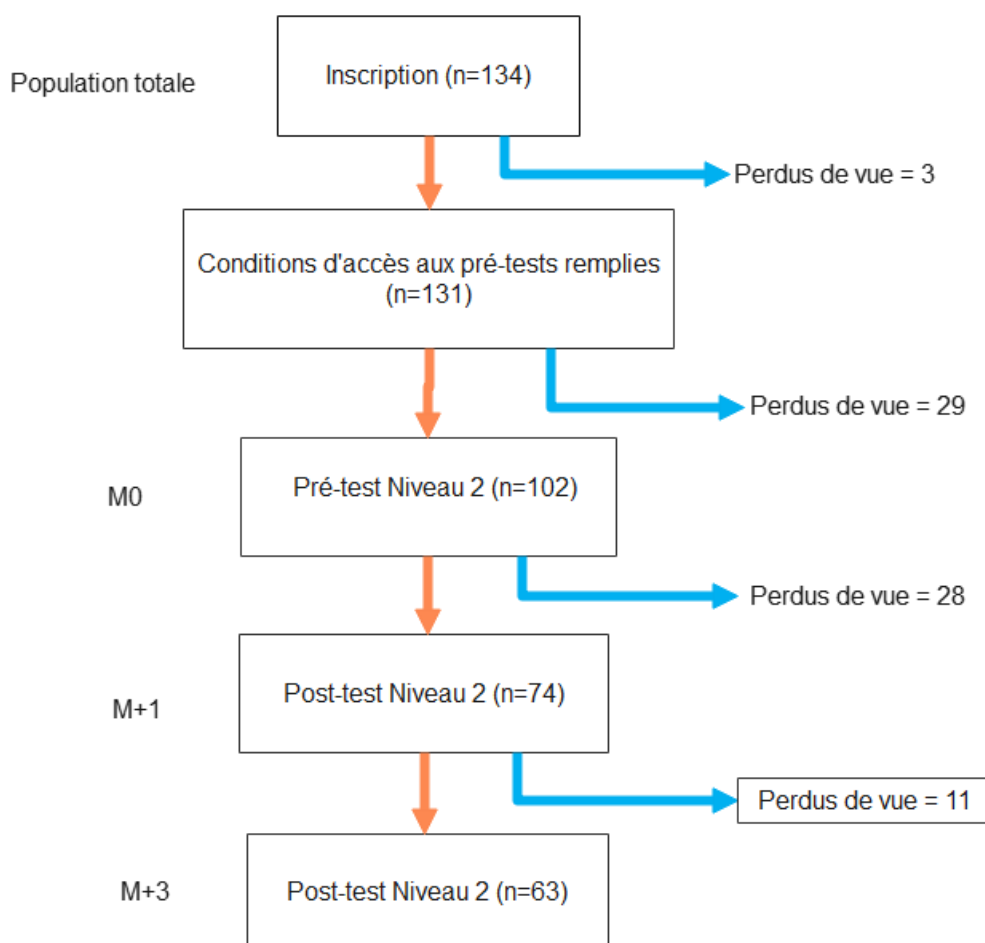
Population totale

Inscription (n=134)

Perdus de vue = 3

Conditions d'accès aux pré-tests remplies (n=131)

Perdus de vue = 29

M0

Pré-test Niveau 2 (n=102)

Perdus de vue = 28

M+1

Post-test Niveau 2 (n=74)

Perdus de vue = 11

M+3

Post-test Niveau 2 (n=63)